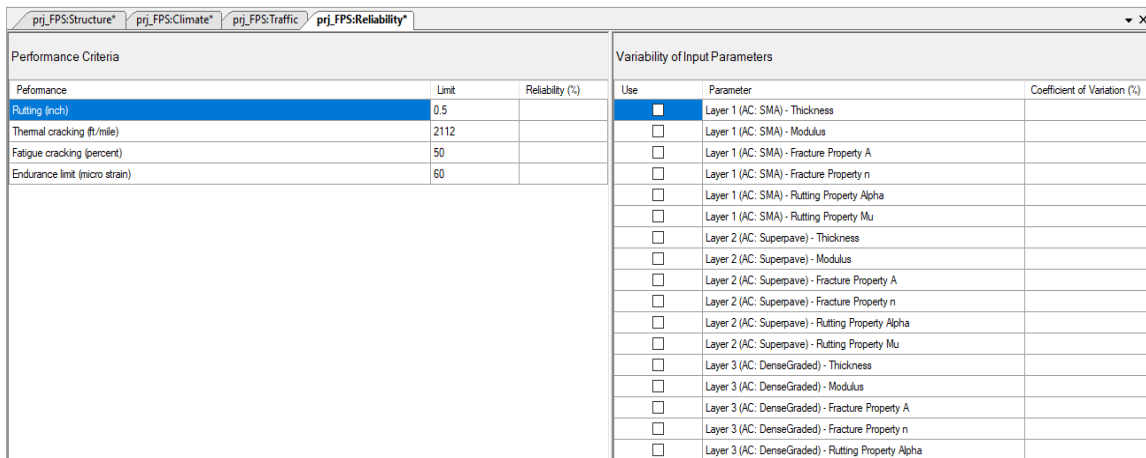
prj_FPS:Structure* prj_FPS:Climate* prj_FPS:Traffic prj_FPS:Reliability*

Performance Criteria

| Peformance | Limit | Reliability (%) |
|---|---|---|
| Rutting (inch) | 0.5 | |
| Thermal cracking (ft/mile) | 2112 | |
| Fatigue cracking (percent) | 50 | |
| Endurance limit (micro strain) | 60 | |

Variability of Input Parameters

| Use | Parameter | Coefficient of Variation (%) |
|---|---|---|
| ☐ | Layer 1 (AC: SMA) - Thickness | |
| ☐ | Layer 1 (AC: SMA) - Modulus | |
| ☐ | Layer 1 (AC: SMA) - Fracture Property A | |
| ☐ | Layer 1 (AC: SMA) - Fracture Property n | |
| ☐ | Layer 1 (AC: SMA) - Rutting Property Alpha | |
| ☐ | Layer 1 (AC: SMA) - Rutting Property Mu | |
| ☐ | Layer 2 (AC: Superpave) - Thickness | |
| ☐ | Layer 2 (AC: Superpave) - Modulus | |
| ☐ | Layer 2 (AC: Superpave) - Fracture Property A | |
| ☐ | Layer 2 (AC: Superpave) - Fracture Property n | |
| ☐ | Layer 2 (AC: Superpave) - Rutting Property Alpha | |
| ☐ | Layer 2 (AC: Superpave) - Rutting Property Mu | |
| ☐ | Layer 3 (AC: DenseGraded) - Thickness | |
| ☐ | Layer 3 (AC: DenseGraded) - Modulus | |
| ☐ | Layer 3 (AC: DenseGraded) - Fracture Property A | |
| ☐ | Layer 3 (AC: DenseGraded) - Fracture Property n | |
| ☐ | Layer 3 (AC: DenseGraded) - Rutting Property Alpha | |